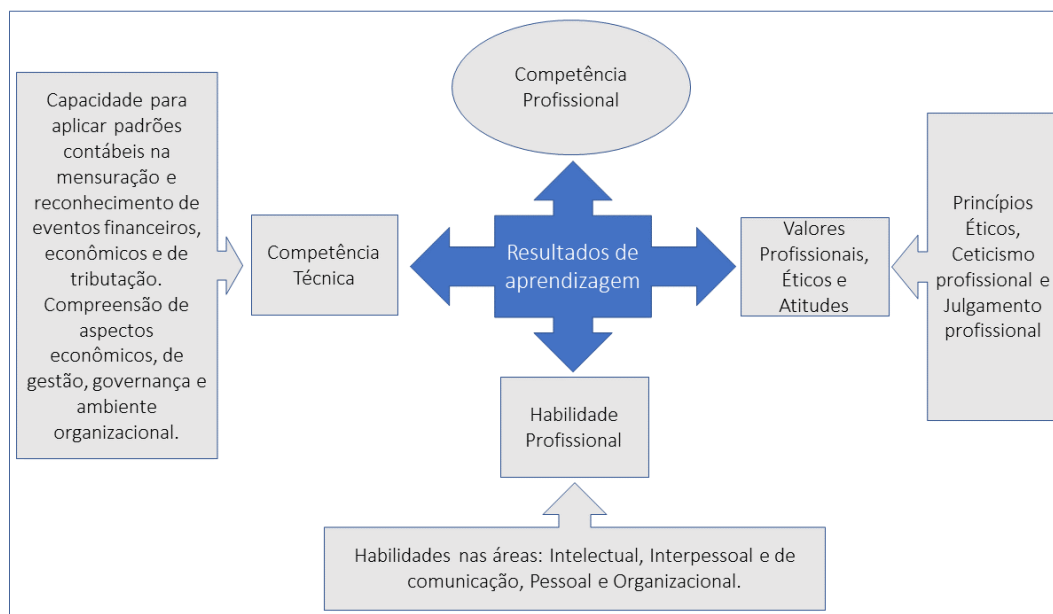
Competência Profissional

Capacidade para aplicar padrões contábeis na mensuração e reconhecimento de eventos financeiros, econômicos e de tributação. Compreensão de aspectos econômicos, de gestão, governança e ambiente organizacional.

Competência Técnica

Resultados de aprendizagem

Valores Profissionais, Éticos e Atitudes

Princípios Éticos, Ceticismo profissional e Julgamento profissional

Habilidade Profissional

Habilidades nas áreas: Intelectual, Interpessoal e de comunicação, Pessoal e Organizacional.